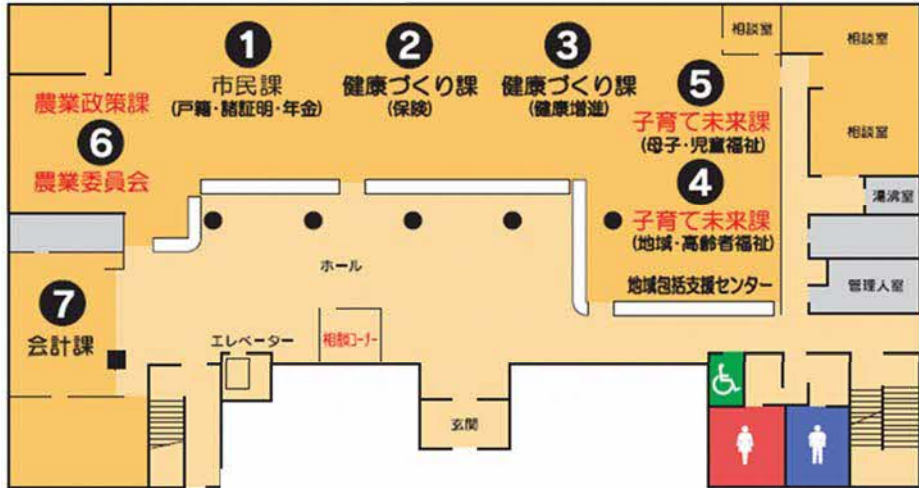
1
市民課
(戸籍・諸証明・年金)

2
健康づくり課
(保険)

3
健康づくり課
(健康増進)

相談室

相談室

5
子育て未来課
(母子・児童福祉)

相談室

農業政策課
6
農業委員会

4
子育て未来課
(地域・高齢者福祉)

湯沸室

ホール

地域包括支援センター

管理人室

7
会計課

エレベーター

相談コーナー

玄関